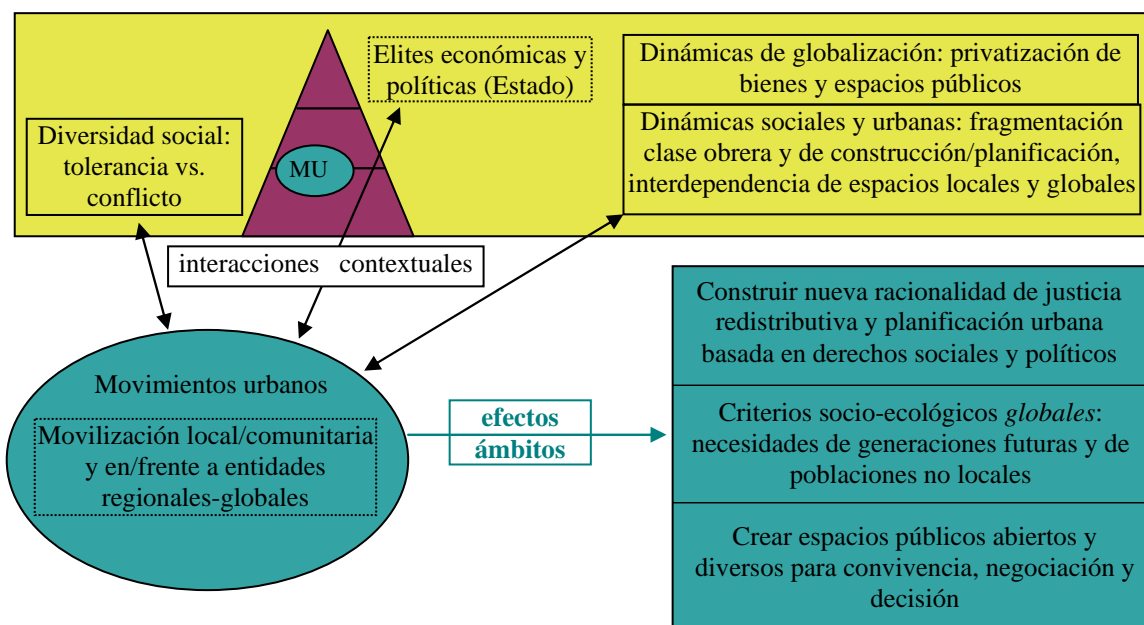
Diversidad social: tolerancia vs. conflicto

MU

Elites económicas y políticas (Estado)

Dinámicas de globalización: privatización de bienes y espacios públicos

Dinámicas sociales y urbanas: fragmentación clase obrera y de construcción/planificación, interdependencia de espacios locales y globales

interacciones contextuales

Movimientos urbanos

Movilización local/comunitaria y en/frente a entidades regionales-globales

efectos
ámbitos

Construir nueva racionalidad de justicia redistributiva y planificación urbana basada en derechos sociales y políticos

Criterios socio-ecológicos *globales*: necesidades de generaciones futuras y de poblaciones no locales

Crear espacios públicos abiertos y diversos para convivencia, negociación y decisión